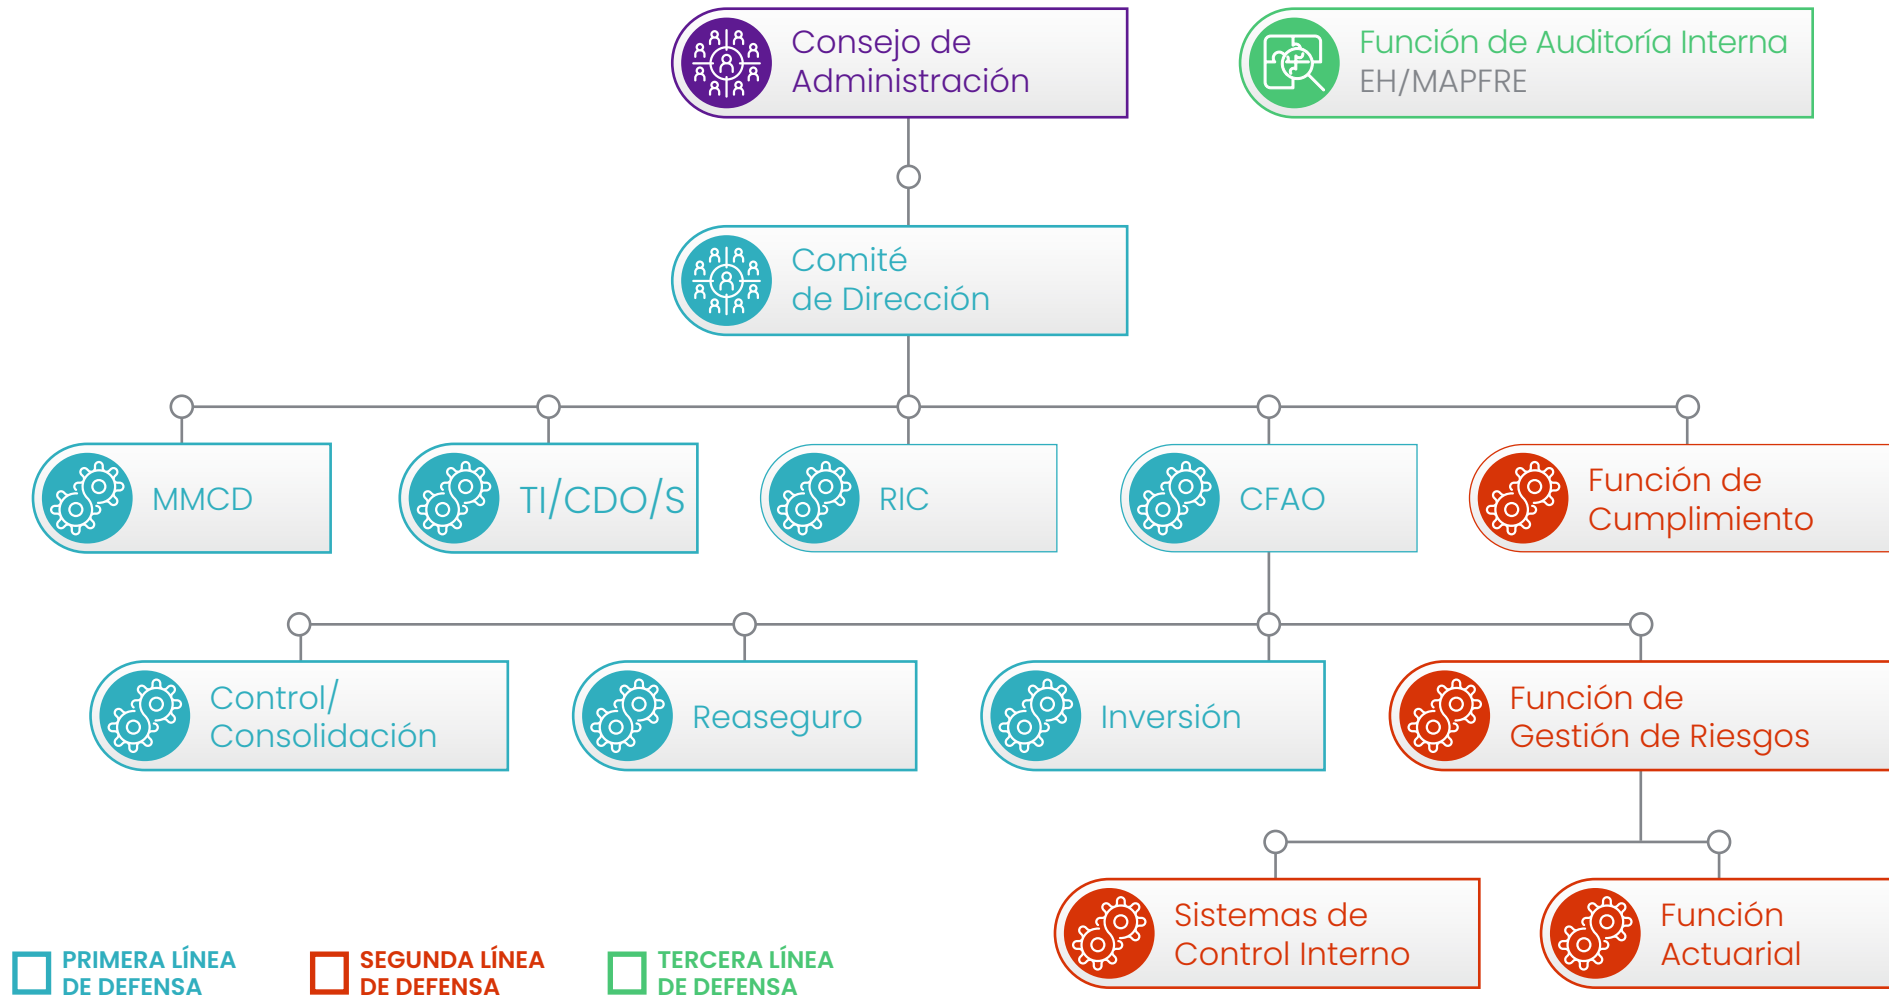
Consejo de Administración

Función de Auditoría Interna
EH/MAPFRE

Comité de Dirección

MMCD

TI/CDO/S

RIC

CFAO

Función de Cumplimiento

Control/ Consolidación

Reaseguro

Inversión

Función de Gestión de Riesgos

Sistemas de Control Interno

Función Actuarial

PRIMERA LÍNEA DE DEFENSA

SEGUNDA LÍNEA DE DEFENSA

TERCERA LÍNEA DE DEFENSA